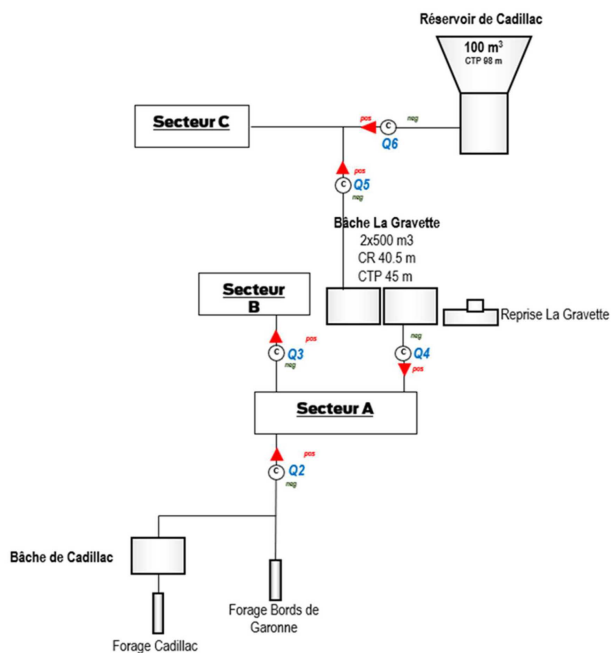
Réservoir de Cadillac
100 m$^3$
CTP 98 m

Secteur C

pos
C
neg
Q6

pos
C
Q5
neg

Bâche La Gravette
2x500 m3
CR 40.5 m
CTP 45 m

Secteur B

Reprise La Gravette

pos
C
Q3
neg

neg
C
Q4
pos

Secteur A

pos
C
Q2
neg

Bâche de Cadillac

Forage Bords de Garonne

Forage Cadillac